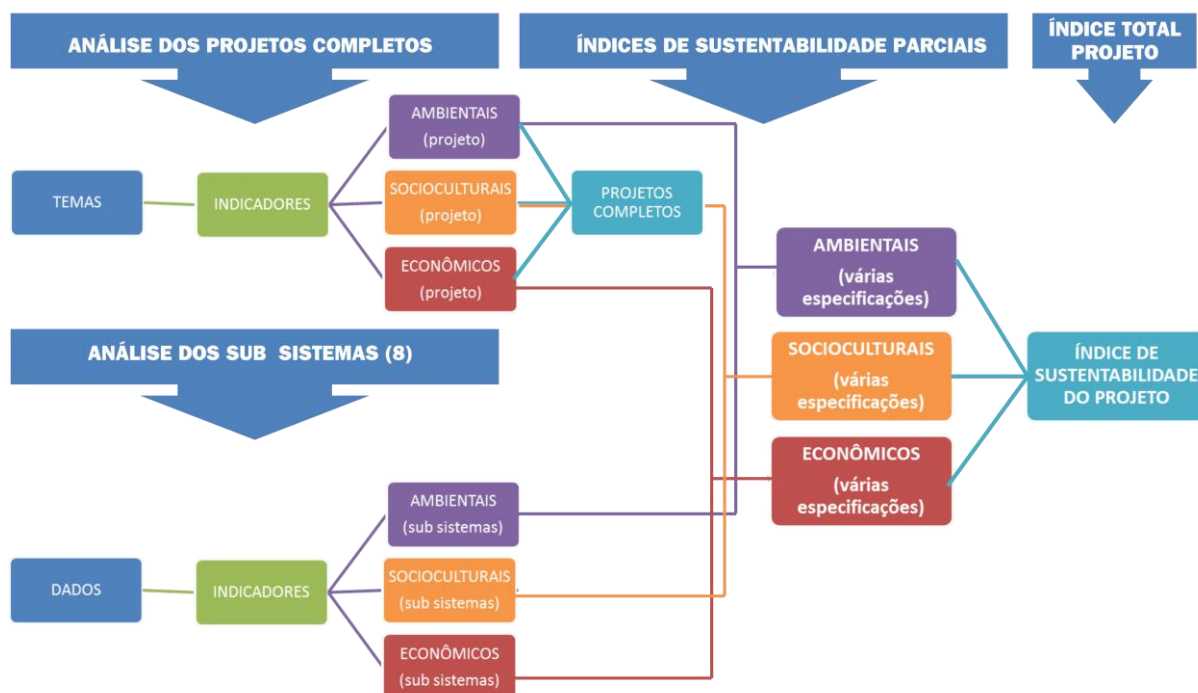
ANÁLISE DOS PROJETOS COMPLETOS

ÍNDICES DE SUSTENTABILIDADE PARCIAIS

ÍNDICE TOTAL PROJETO

TEMAS

INDICADORES

AMBIENTAIS (projeto)

SOCIOCULTURAIS (projeto)

ECONÔMICOS (projeto)

PROJETOS COMPLETOS

AMBIENTAIS (várias especificações)

SOCIOCULTURAIS (várias especificações)

ECONÔMICOS (várias especificações)

ÍNDICE DE SUSTENTABILIDADE DO PROJETO

ANÁLISE DOS SUB SISTEMAS (8)

DADOS

INDICADORES

AMBIENTAIS (sub sistemas)

SOCIOCULTURAIS (sub sistemas)

ECONÔMICOS (sub sistemas)